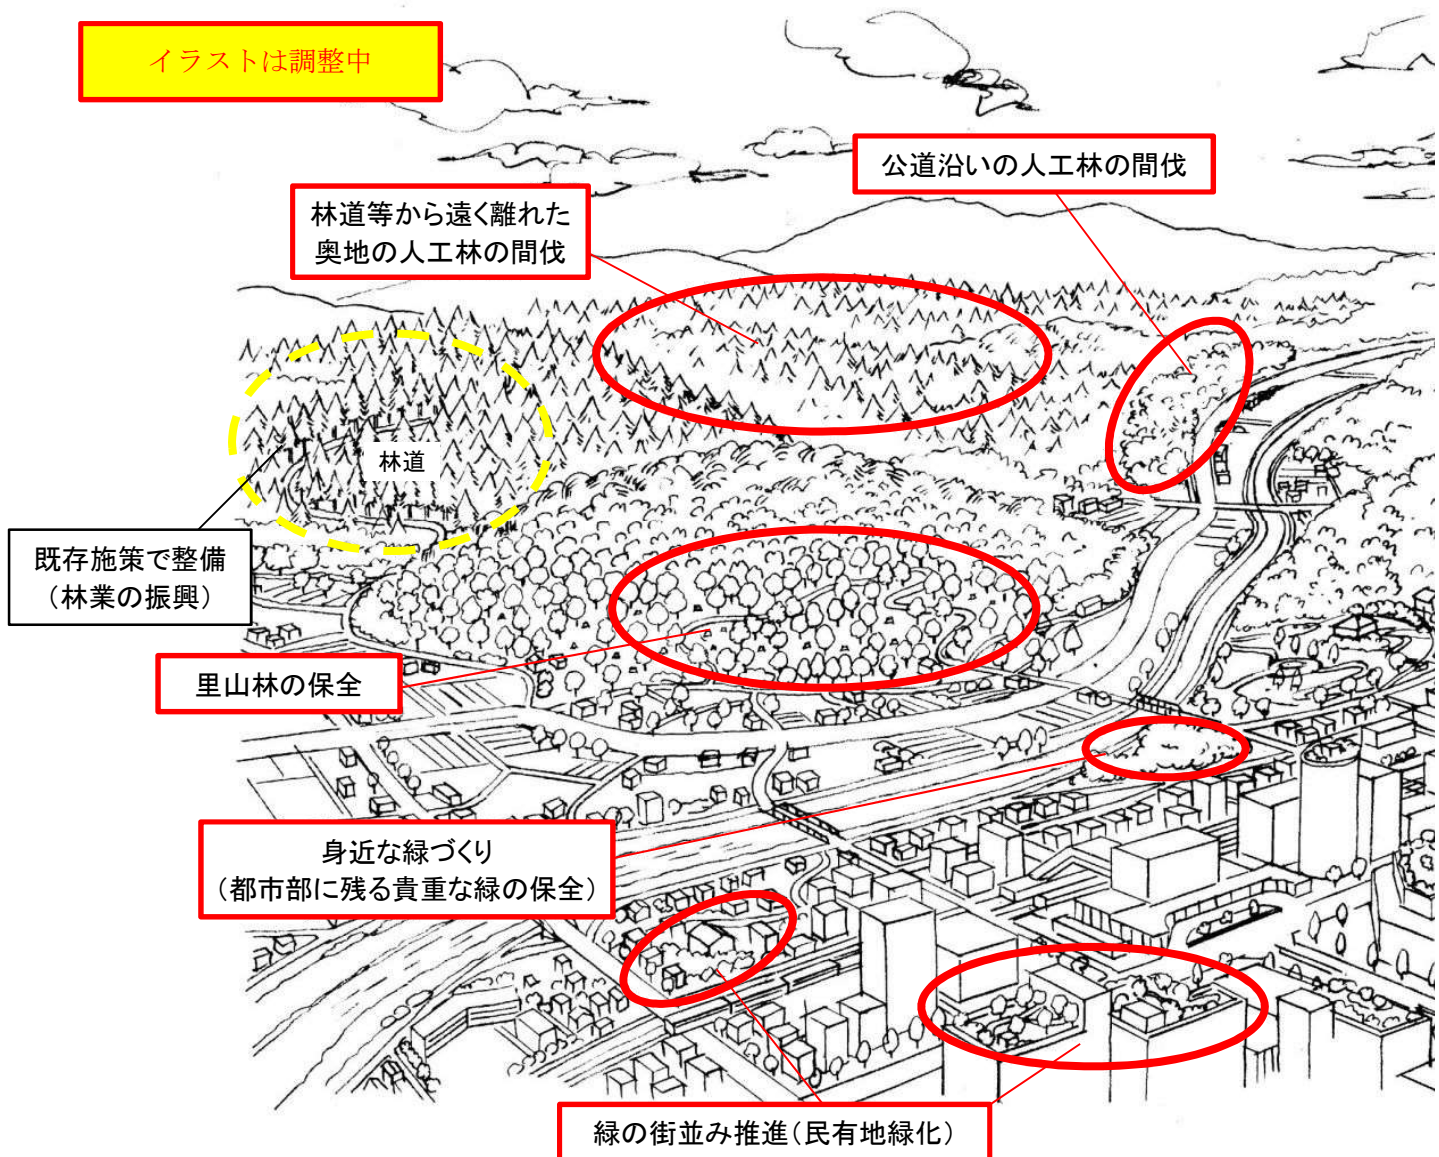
イラストは調整中

公道沿いの人工林の間伐

林道等から遠く離れた奥地の人工林の間伐

林道

既存施策で整備
（林業の振興）

里山林の保全

身近な緑づくり
（都市部に残る貴重な緑の保全）

緑の街並み推進（民有地緑化）